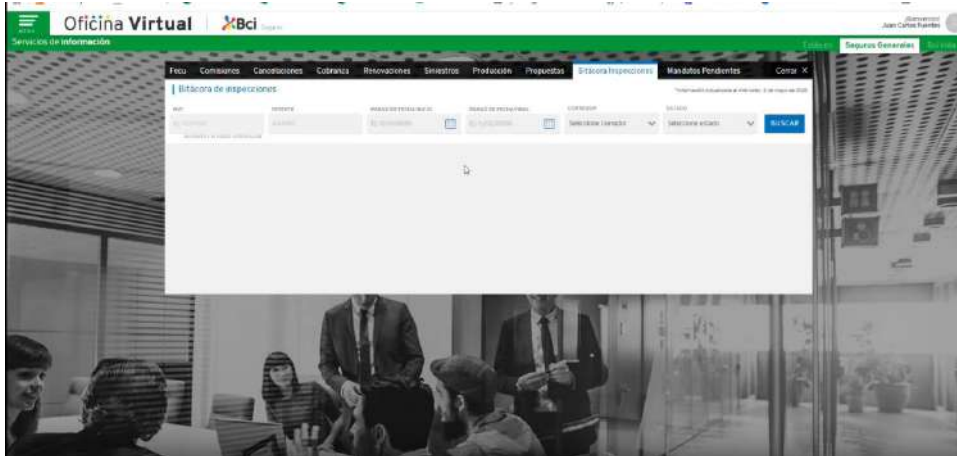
MENÚ Oficina Virtual | Bci Seguros

¡Bienvenido! Juan Carlos Fuentes

Servicios de información

Enlaces Seguros Generales Seguros

Fecu Comisiones Cancelaciones Cobranza Renovaciones Siniestros Producción Propuestas Bitácora Inspecciones Mandatos Pendientes Cerrar X

Bitácora de inspecciones

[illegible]

RUT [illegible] RANGO DE FECHA INICIO RANGO DE FECHA FINAL COMPAÑÍA ESTADO

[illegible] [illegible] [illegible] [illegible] Seleccione compañía Seleccione estado BUSCAR

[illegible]